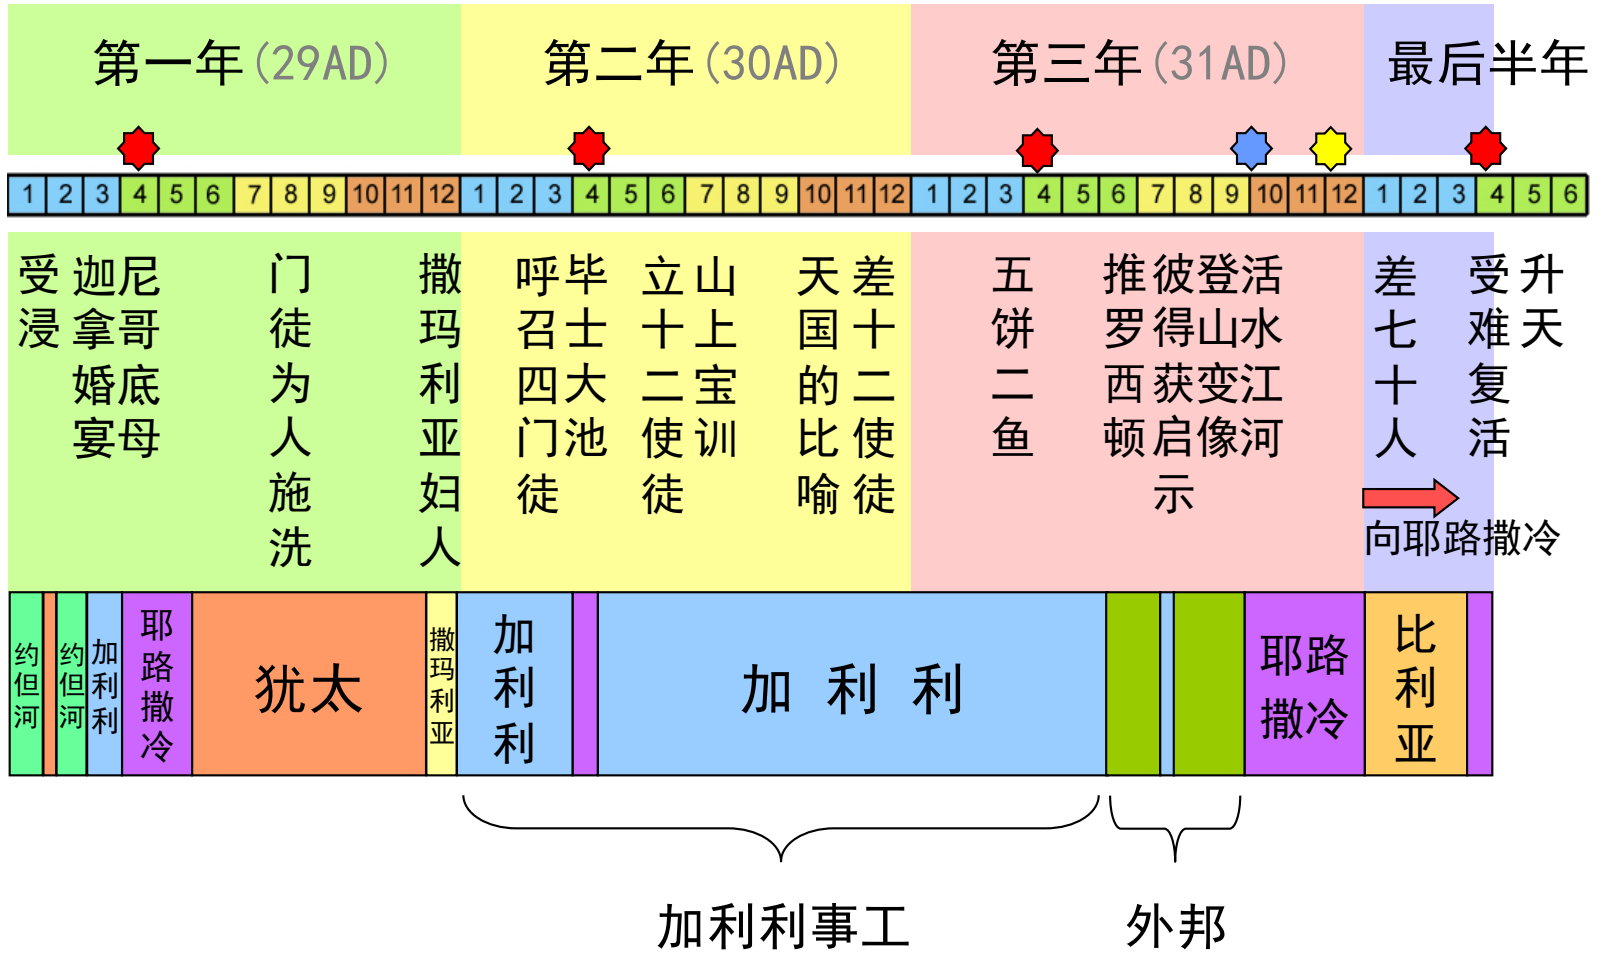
第一年(29AD)　第二年(30AD)　第三年(31AD)　最后半年

| 1 | 2 | 3 | 4 | 5 | 6 | 7 | 8 | 9 | 10 | 11 | 12 | 1 | 2 | 3 | 4 | 5 | 6 | 7 | 8 | 9 | 10 | 11 | 12 | 1 | 2 | 3 | 4 | 5 | 6 | 7 | 8 | 9 | 10 | 11 | 12 | 1 | 2 | 3 | 4 | 5 | 6 |
|---|---|---|---|---|---|---|---|---|---|---|---|---|---|---|---|---|---|---|---|---|---|---|---|---|---|---|---|---|---|---|---|---|---|---|---|---|---|---|---|---|---|

受浸

迦拿婚宴

尼哥底母

门徒为人施洗

撒玛利亚妇人

呼召四门徒

毕士大池

立十二使徒

山上宝训

天国的比喻

差十二使徒

五饼二鱼

推罗西顿

彼得获启示

登山变像

活水江河

差七十人

向耶路撒冷

受难复活

升天

约但河

约但河

加利利

耶路撒冷

犹太

撒玛利亚

加利利

加利利

耶路撒冷

比利亚

加利利事工

外邦